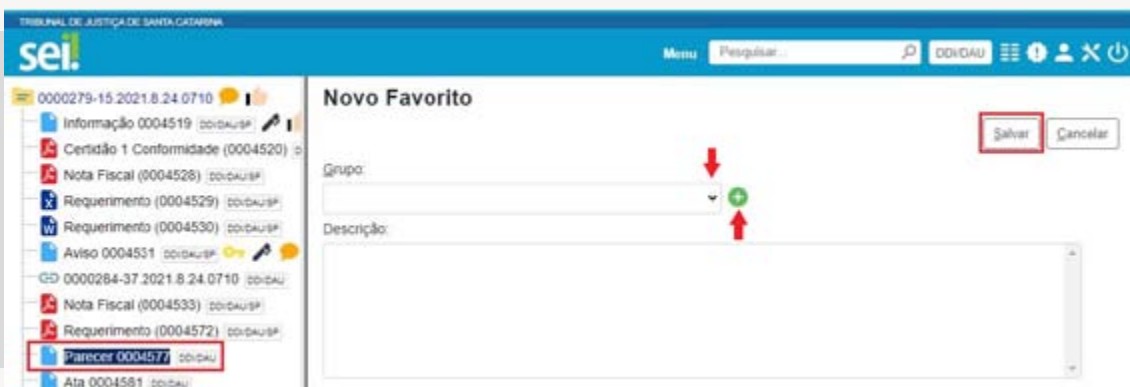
TRIBUNAL DE JUSTIÇA DE SANTA CATARINA
sei!

Menu Pesquisar... DDI/DAU

0000279-15.2021.8.24.0710
Informação 0004519 DDI/DAU/SP
Certidão 1 Conformidade (0004520)
Nota Fiscal (0004528) DDI/DAU/SP
Requerimento (0004529) DDI/DAU/SP
Requerimento (0004530) DDI/DAU/SP
Aviso 0004531 DDI/DAU/SP
0000284-37.2021.8.24.0710 DDI/DAU
Nota Fiscal (0004533) DDI/DAU/SP
Requerimento (0004572) DDI/DAU/SP
Parecer 0004577 DDI/DAU
Ata 0004581 DDI/DAU

Novo Favorito

Salvar Cancelar

Grupo:

Descrição: